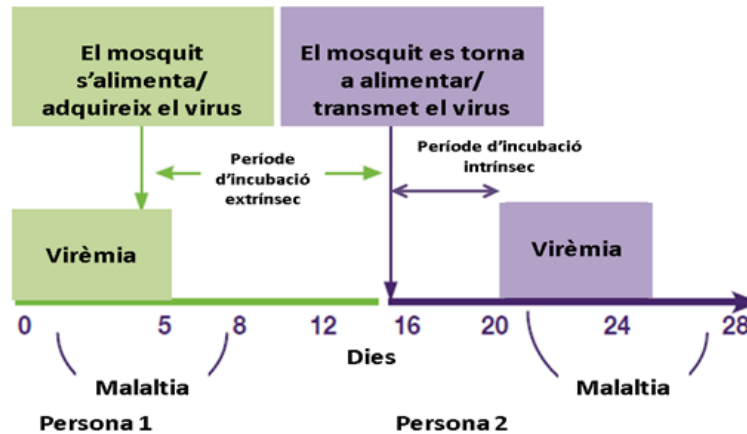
El mosquit s'alimenta/ adquireix el virus

El mosquit es torna a alimentar/ transmet el virus

Període d'incubació extrínsec

Període d'incubació intrínsec

Virèmia

Virèmia

0 5 8 12 16 20 24 28

Dies

Malaltia

Malaltia

Persona 1

Persona 2